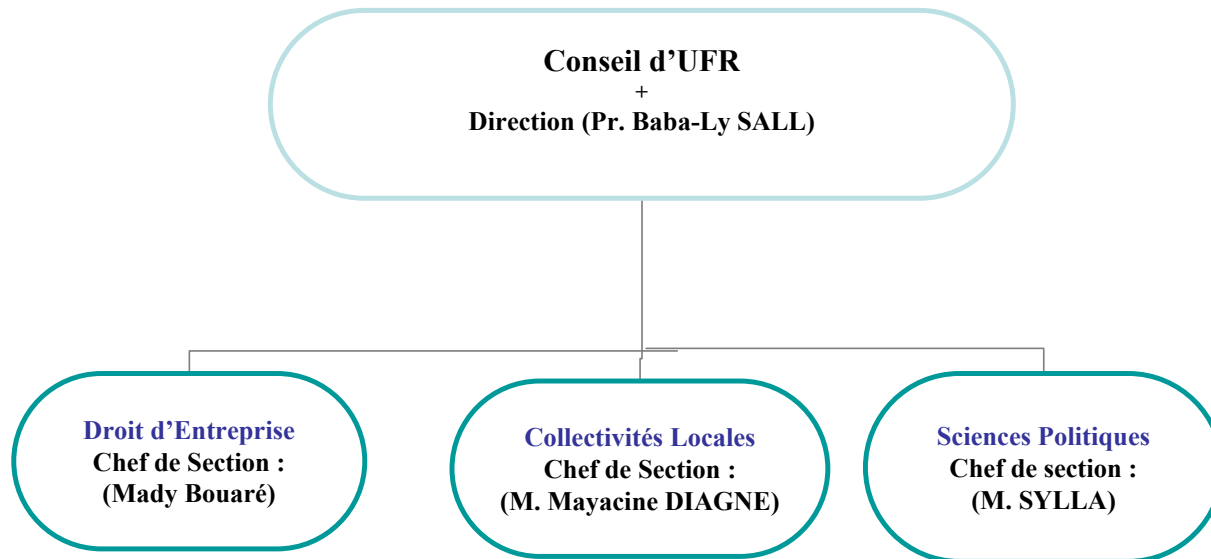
Conseil d’UFR
+
Direction (Pr. Baba-Ly SALL)

Droit d’Entreprise
Chef de Section :
(Mady Bouaré)

Collectivités Locales
Chef de Section :
(M. Mayacine DIAGNE)

Sciences Politiques
Chef de section :
(M. SYLLA)